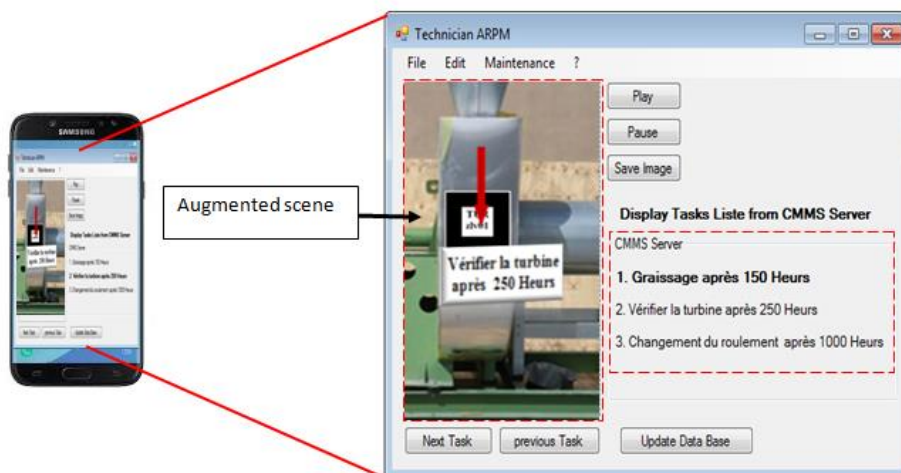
SAMSUNG

Augmented scene

Technician ARPM

File Edit Maintenance ?

Play

Pause

Save Image

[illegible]

Vérifier la turbine après 250 Heurs

Display Tasks Liste from CMMS Server

CMMS Server

1. Graissage après 150 Heurs

2. Vérifier la turbine après 250 Heurs

3. Changement du roulement après 1000 Heurs

Next Task

previous Task

Update Data Base